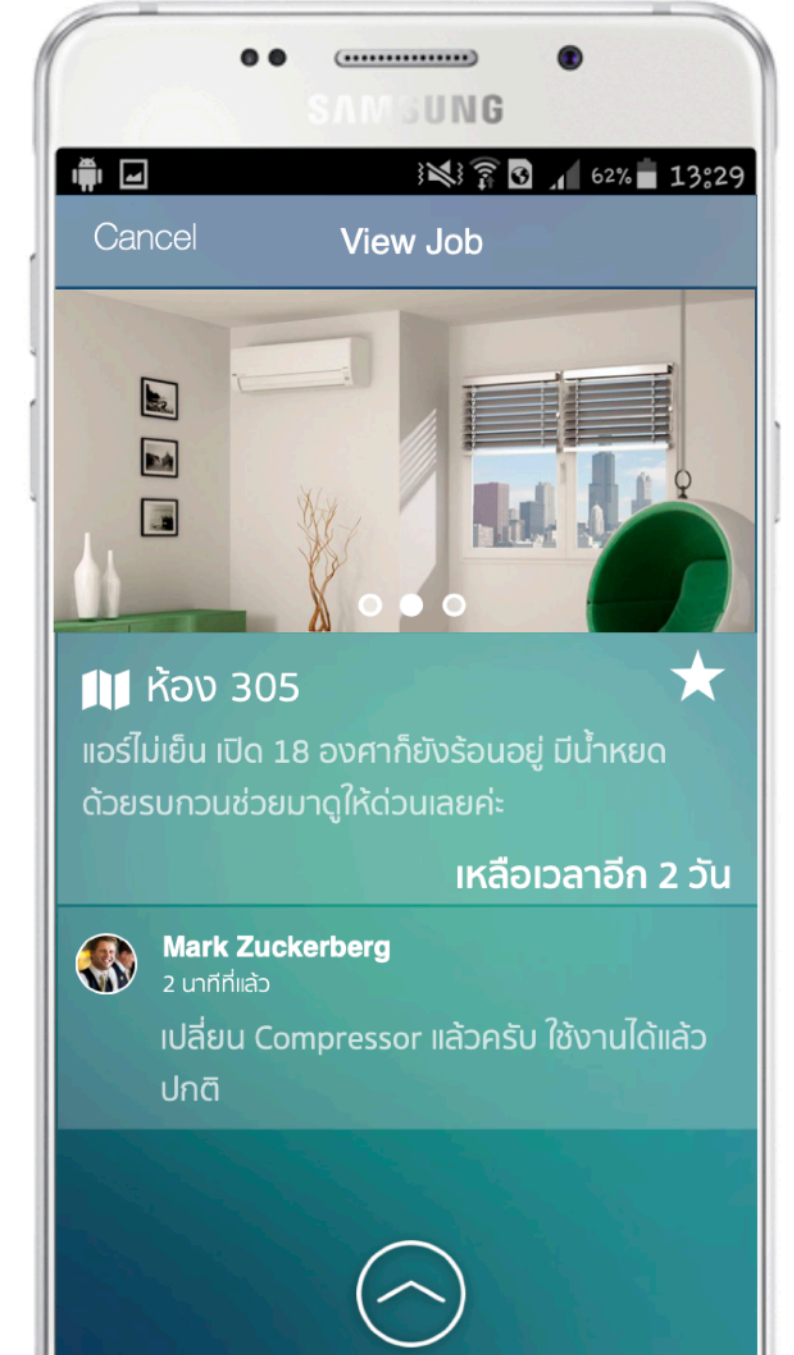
SAMSUNG

62% 13:29

Cancel View Job

ห้อง 305

แอร์ไม่เย็น เปิด 18 องศาก็ยังร้อนอยู่ มีน้ำหยด ด้วยรบกวนช่วยมาดูให้ด่วนเลยค่ะ

เหลือเวลาอีก 2 วัน

Mark Zuckerberg
2 นาทีที่แล้ว
เปลี่ยน Compressor แล้วครับ ใช้งานได้แล้ว ปกติ